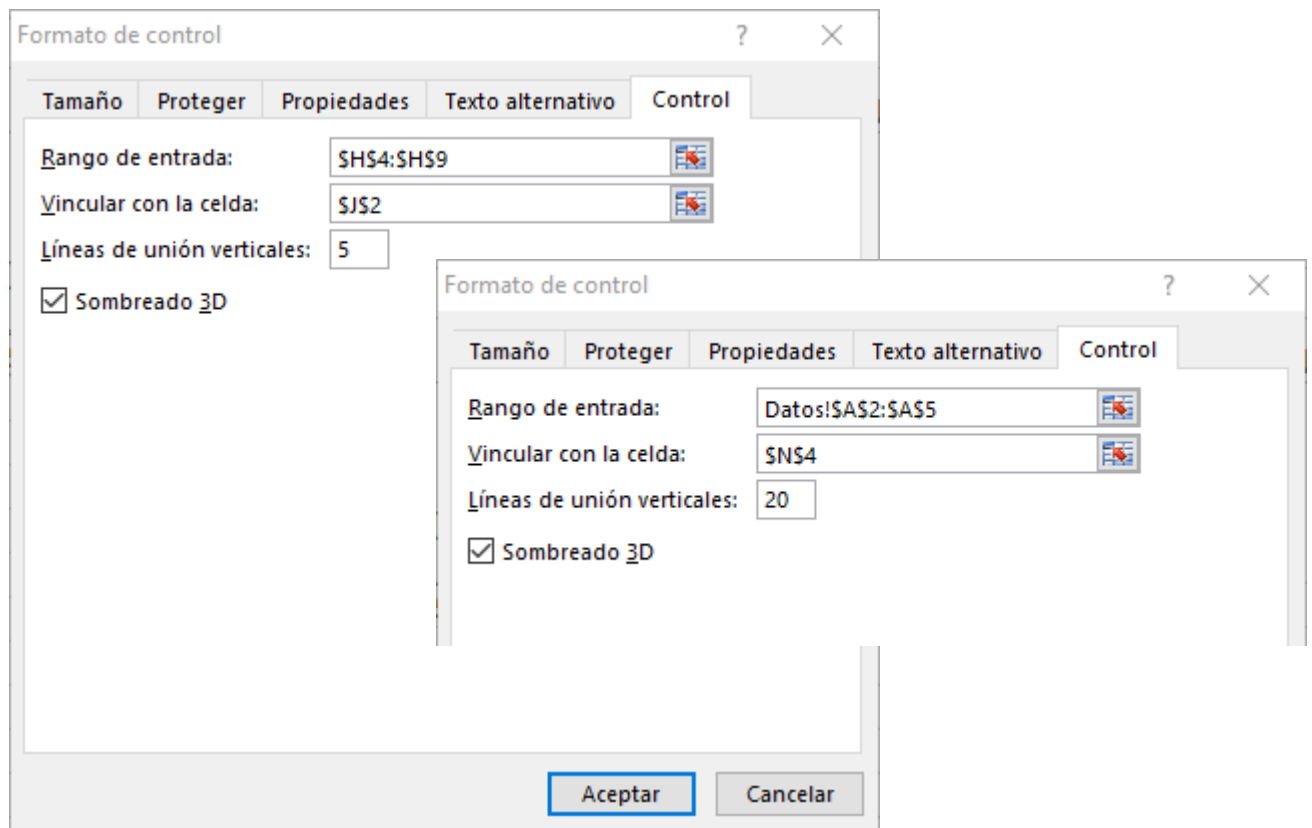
Formato de control ? ×

Tamaño Proteger Propiedades Texto alternativo Control

Rango de entrada: $H$4:$H$9

Vincular con la celda: $J$2

Líneas de unión verticales: 5

Sombreado 3D

Formato de control ? ×

Tamaño Proteger Propiedades Texto alternativo Control

Rango de entrada: Datos!$A$2:$A$5

Vincular con la celda: $N$4

Líneas de unión verticales: 20

Sombreado 3D

Aceptar Cancelar